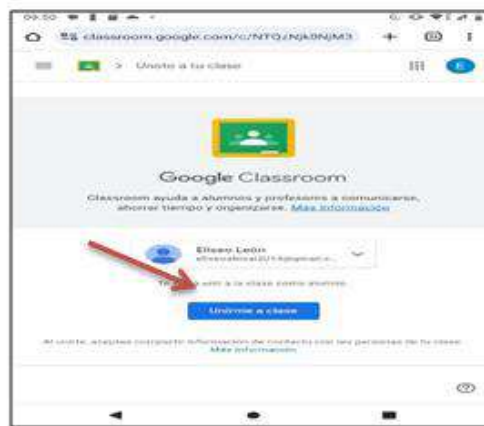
09:50

classroom.google.com/c/NTQzNjk0NjM3

> Unirte a tu clase

E

Google Classroom

Classroom ayuda a alumnos y profesores a comunicarse, ahorrar tiempo y organizarse. Más información

Eliseo León
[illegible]

Te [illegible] unir a la clase como alumno.

Unirme a clase

Al unirte, aceptas compartir información de contacto con las personas de tu clase. Más información